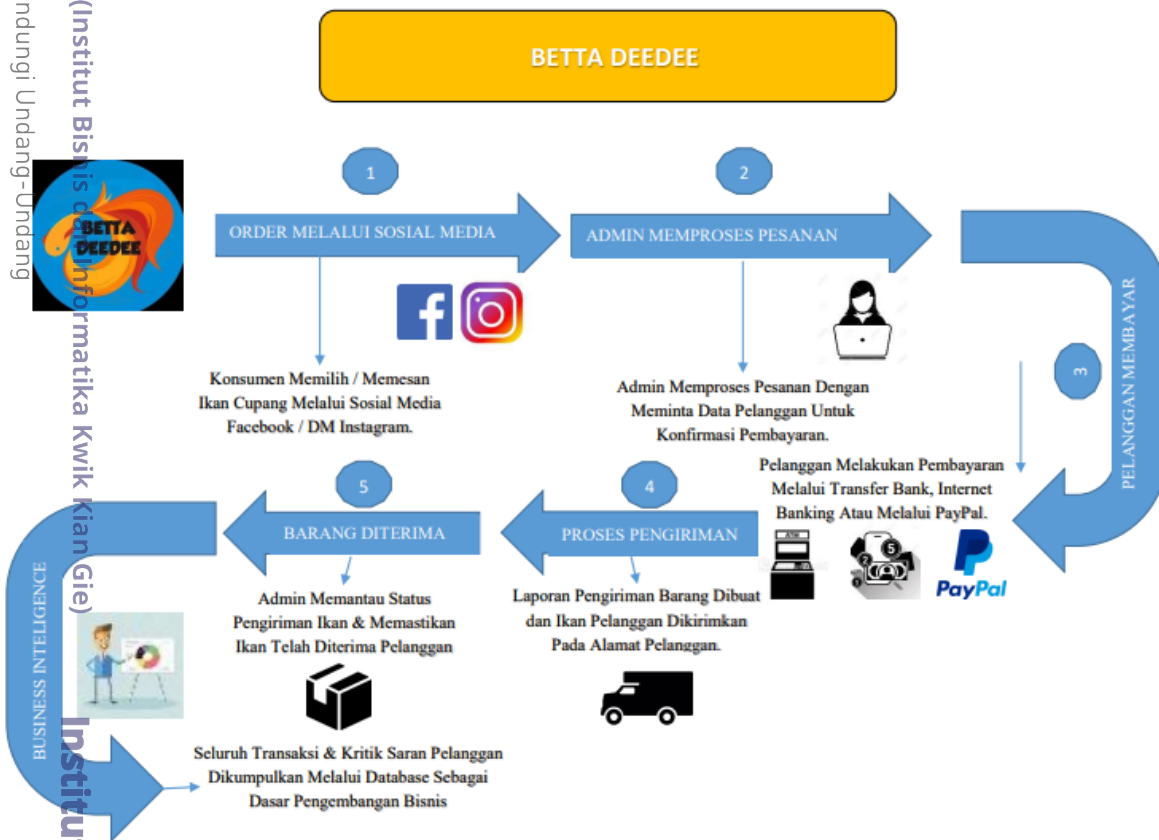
ndungi Undang-Undang

(Institut Bisnis dan Informatika Kwik Kian Gie)

BETTA DEEDEE

BETTA DEEDEE

1

ORDER MELALUI SOSIAL MEDIA

2

ADMIN MEMPROSES PESANAN

Konsumen Memilih / Memesan Ikan Cupang Melalui Sosial Media Facebook / DM Instagram.

Admin Memproses Pesanan Dengan Meminta Data Pelanggan Untuk Konfirmasi Pembayaran.

3

PELANGGAN MEMBAYAR

Pelanggan Melakukan Pembayaran Melalui Transfer Bank, Internet Banking Atau Melalui PayPal.

PayPal

5

BARANG DITERIMA

4

PROSES PENGIRIMAN

Admin Memantau Status Pengiriman Ikan & Memastikan Ikan Telah Diterima Pelanggan

Laporan Pengiriman Barang Dibuat dan Ikan Pelanggan Dikirimkan Pada Alamat Pelanggan.

BUSINESS INTELIGENCE

Seluruh Transaksi & Kritik Saran Pelanggan Dikumpulkan Melalui Database Sebagai Dasar Pengembangan Bisnis

Institu